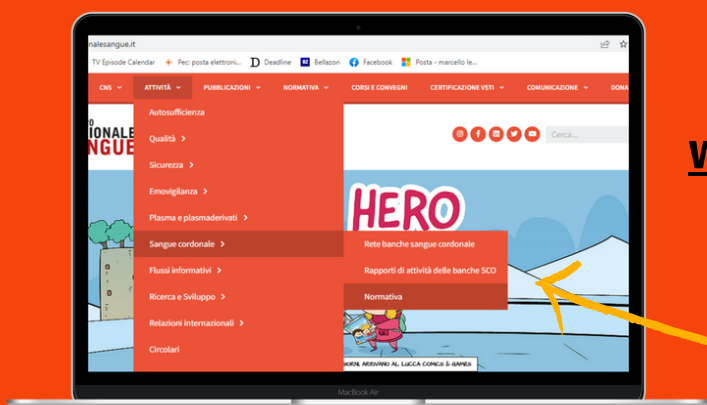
nalesangue.it

TV Episode Calendar · Pec: posta elettroni... D Deadline Bellazon Facebook Posta - marcello le...

CNS ATTIVITÀ PUBBLICAZIONI NORMATIVA CORSI E CONVEGNI CERTIFICAZIONE VSTI COMUNICAZIONE DONA

Autosufficienza
Qualità
Sicurezza
Emovigilanza
Plasma e plasmaderivati
Sangue cordonale
Flussi informativi
Ricerca e Sviluppo
Relazioni internazionali
Circolari

Rete banche sangue cordonale
Rapporti di attività delle banche SCO
Normativa

NALE
NGUE

Cerca...

HERO

ORN, ARRIVANO AL LUCCA COMICS & GAMES

MacBook Air

W